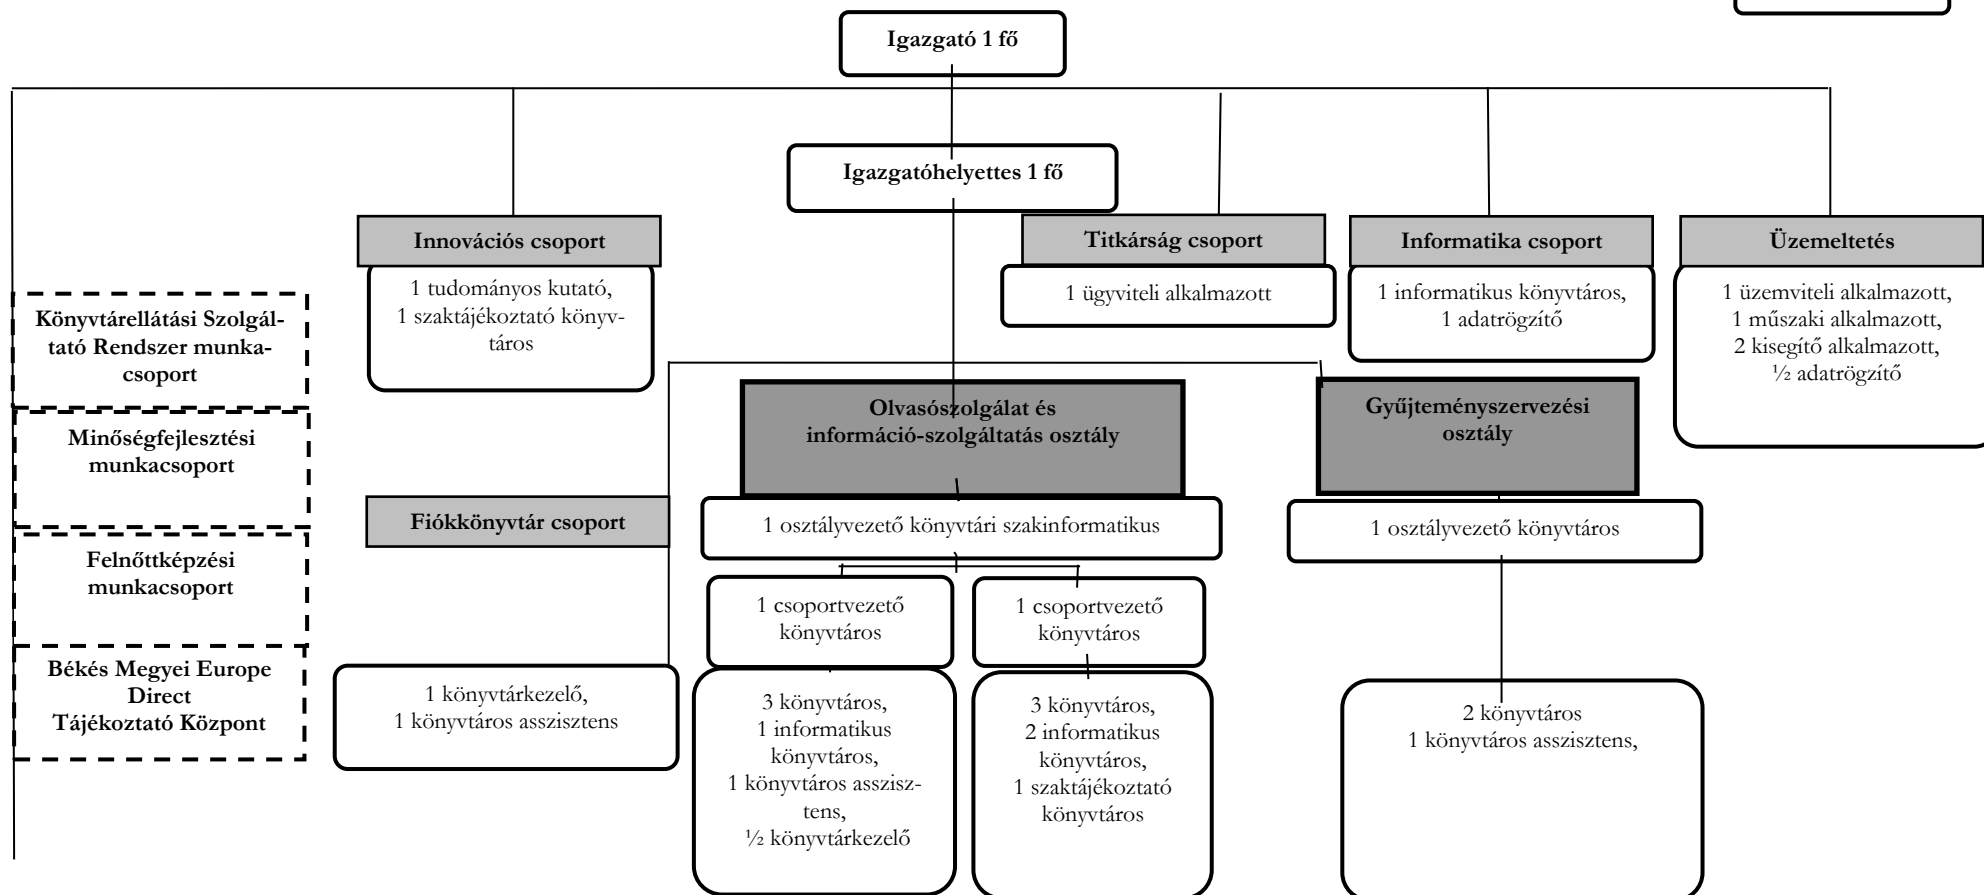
Igazgató 1 fő

Igazgatóhelyettes 1 fő

Innovációs csoport

1 tudományos kutató, 1 szaktájékoztató könyvtáros

Titkárság csoport

1 ügyviteli alkalmazott

Informatika csoport

1 informatikus könyvtáros, 1 adatrögzítő

Üzemeltetés

1 üzemviteli alkalmazott, 1 műszaki alkalmazott, 2 kisegítő alkalmazott, ½ adatrögzítő

Könyvtárellátási Szolgáltató Rendszer munkacsoport

Minőségfejlesztési munkacsoport

Felnőttképzési munkacsoport

Békés Megyei Europe Direct Tájékoztató Központ

Olvasószolgálat és információ-szolgáltatás osztály

1 osztályvezető könyvtári szakinformatikus

1 csoportvezető könyvtáros

3 könyvtáros, 1 informatikus könyvtáros, 1 könyvtáros asszisztens, ½ könyvtárkezelő

1 csoportvezető könyvtáros

3 könyvtáros, 2 informatikus könyvtáros, 1 szaktájékoztató könyvtáros

Gyűjteményszervezési osztály

1 osztályvezető könyvtáros

2 könyvtáros 1 könyvtáros asszisztens,

Fiókkönyvtár csoport

1 könyvtárkezelő, 1 könyvtáros asszisztens